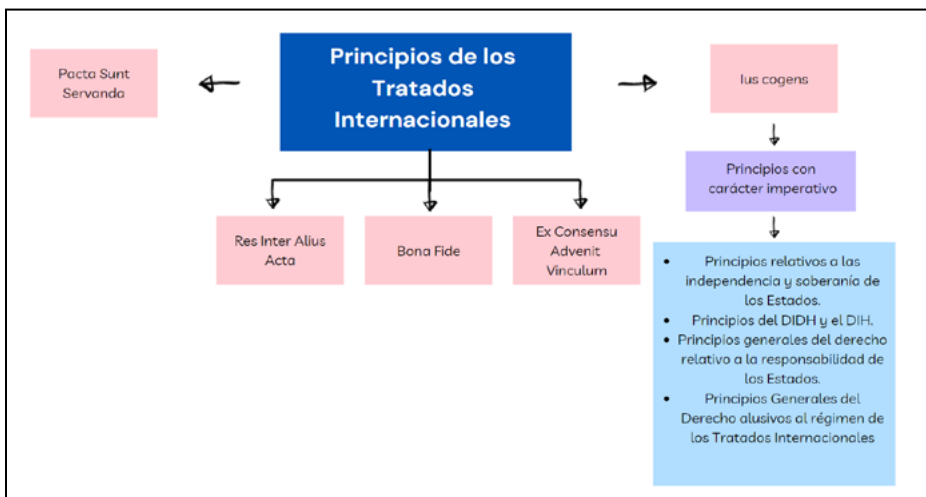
Principios de los Tratados Internacionales

Pacta Sunt Servanda

Ius cogens

Principios con carácter imperativo

- Principios relativos a las independencia y soberanía de los Estados.
- Principios del DIDH y el DIH.
- Principios generales del derecho relativo a la responsabilidad de los Estados.
- Principios Generales del Derecho alusivos al régimen de los Tratados Internacionales

Res Inter Alius Acta

Bona Fide

Ex Consensu Advenit Vinculum